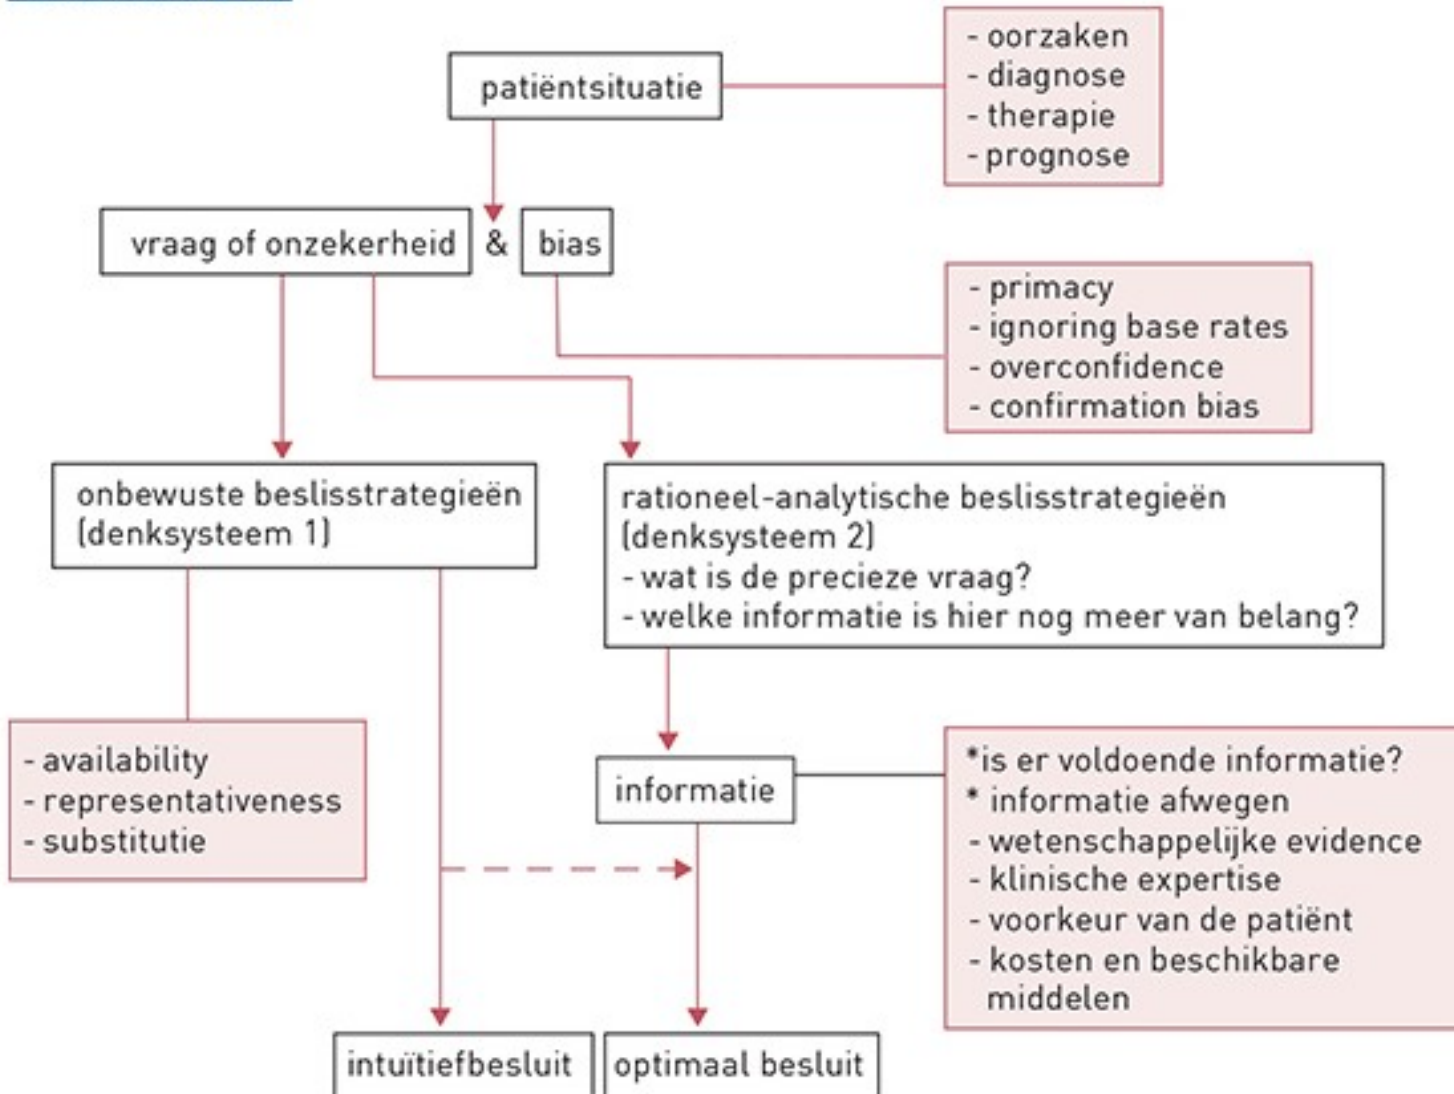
patiëntsituatie

- oorzaken
- diagnose
- therapie
- prognose

vraag of onzekerheid & bias

- primacy
- ignoring base rates
- overconfidence
- confirmation bias

onbewuste beslisstrategieën (denksysteem 1)

rationeel-analytische beslisstrategieën (denksysteem 2)
- wat is de precieze vraag?
- welke informatie is hier nog meer van belang?

- availability
- representativeness
- substitutie

informatie

*is er voldoende informatie?
* informatie afwegen
- wetenschappelijke evidence
- klinische expertise
- voorkeur van de patiënt
- kosten en beschikbare middelen

intuïtiefbesluit

optimaal besluit